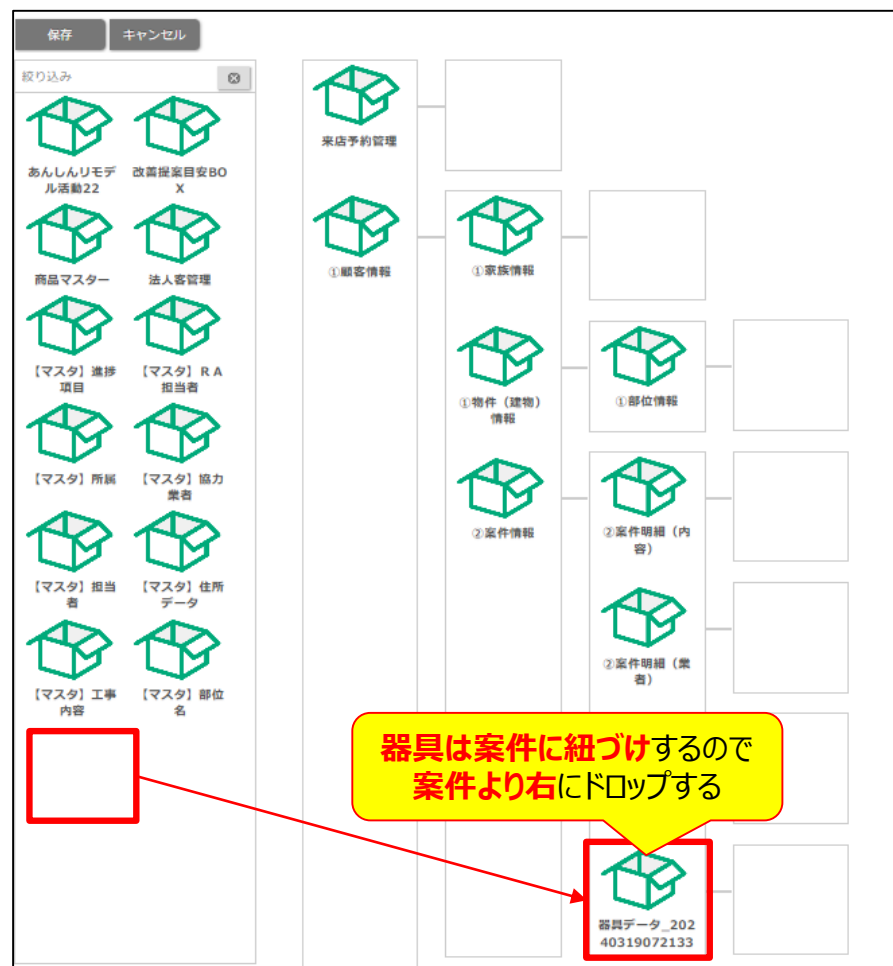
保存 キャンセル

絞り込み

あんしんリモデル活動22

改善提案目安BOX

商品マスター

法人客管理

【マスタ】進捗項目

【マスタ】ＲＡ担当者

【マスタ】所属

【マスタ】協力業者

【マスタ】担当者

【マスタ】住所データ

【マスタ】工事内容

【マスタ】部位名

来店予約管理

①顧客情報

①家族情報

①物件（建物）情報

①部位情報

②案件情報

②案件明細（内容）

②案件明細（業者）

器具は案件に紐づけするので
案件より右にドロップする

器具データ_20240319072133